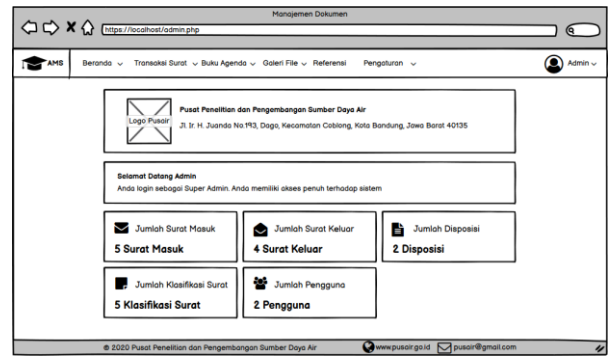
Manajemen Dokumen

https://localhost/admin.php

AMS

Beranda Transaksi Surat Buku Agenda Galeri File Referensi Pengaturan

Admin

Logo Pusair

Pusat Penelitian dan Pengembangan Sumber Daya Air

Jl. Ir. H. Juanda No.193, Dago, Kecamatan Coblong, Kota Bandung, Jawa Barat 40135

Selamat Datang Admin

Anda login sebagai Super Admin. Anda memiliki akses penuh terhadap sistem

Jumlah Surat Masuk

5 Surat Masuk

Jumlah Surat Keluar

4 Surat Keluar

Jumlah Disposisi

2 Disposisi

Jumlah Klasifikasi Surat

5 Klasifikasi Surat

Jumlah Pengguna

2 Pengguna

© 2020 Pusat Penelitian dan Pengembangan Sumber Daya Air

www.pusair.go.id

pusair@gmail.com